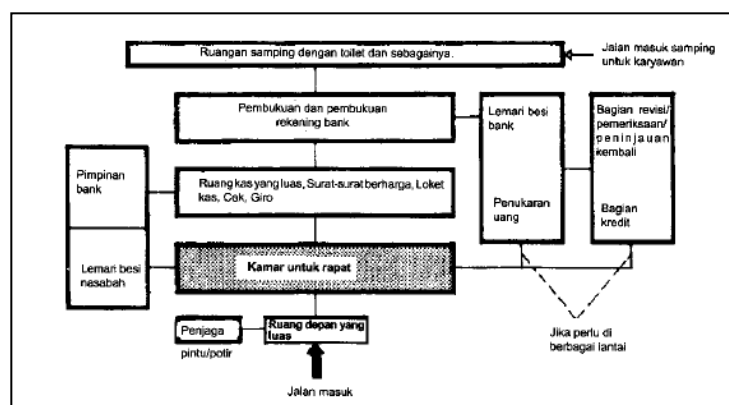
Ruangan samping dengan toilet dan sebagainya.

Jalan masuk samping untuk karyawan

Pembukuan dan pembukuan rekening bank

Lemari besi bank

Penukaran uang

Bagian revisi/ pemeriksaan/ peninjauan kembali

Bagian kredit

Pimpinan bank

Ruang kas yang luas, Surat-surat berharga, Loket kas, Cek, Giro

Lemari besi nasabah

Kamar untuk rapat

Penjaga pintu/potir

Ruang depan yang luas

Jalan masuk

Jika perlu di berbagai lantai